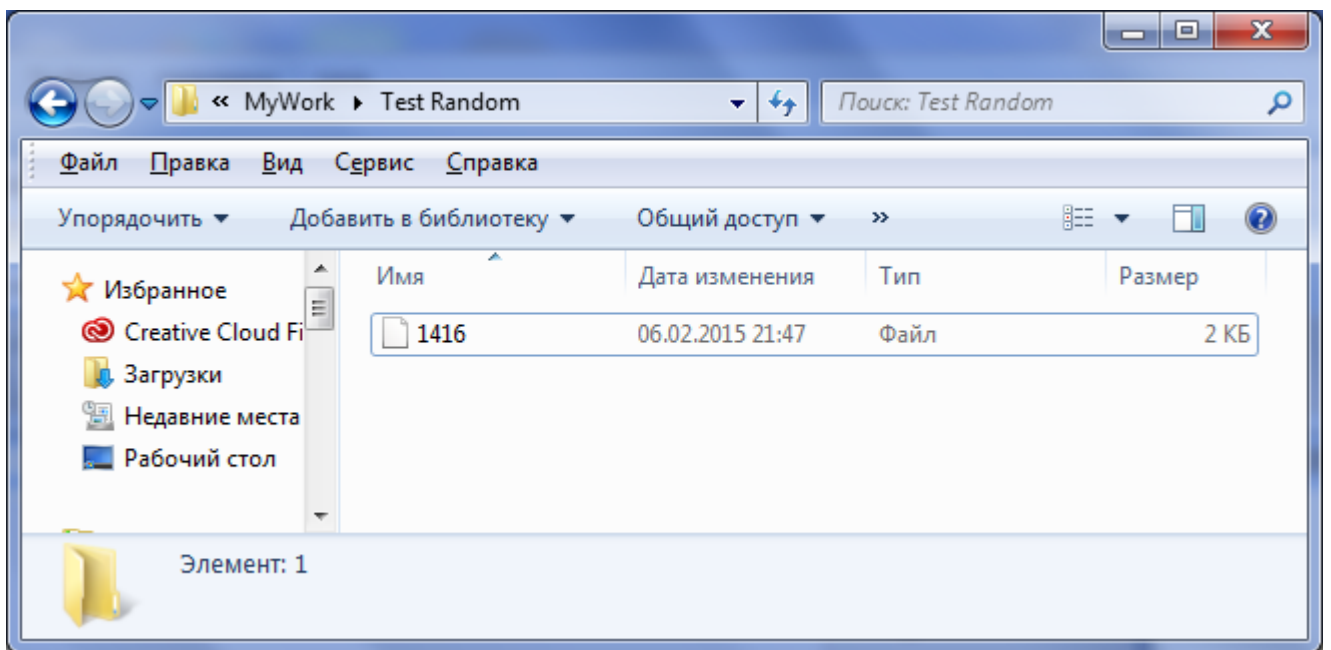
« MyWork ▸ Test Random

Поиск: Test Random

Файл Правка Вид Сервис Справка

Упорядочить ▾ Добавить в библиотеку ▾ Общий доступ ▾ »

Избранное
Creative Cloud Fi
Загрузки
Недавние места
Рабочий стол

| Имя | Дата изменения | Тип | Размер |
|---|---|---|---|
| 1416 | 06.02.2015 21:47 | Файл | 2 КБ |

Элемент: 1